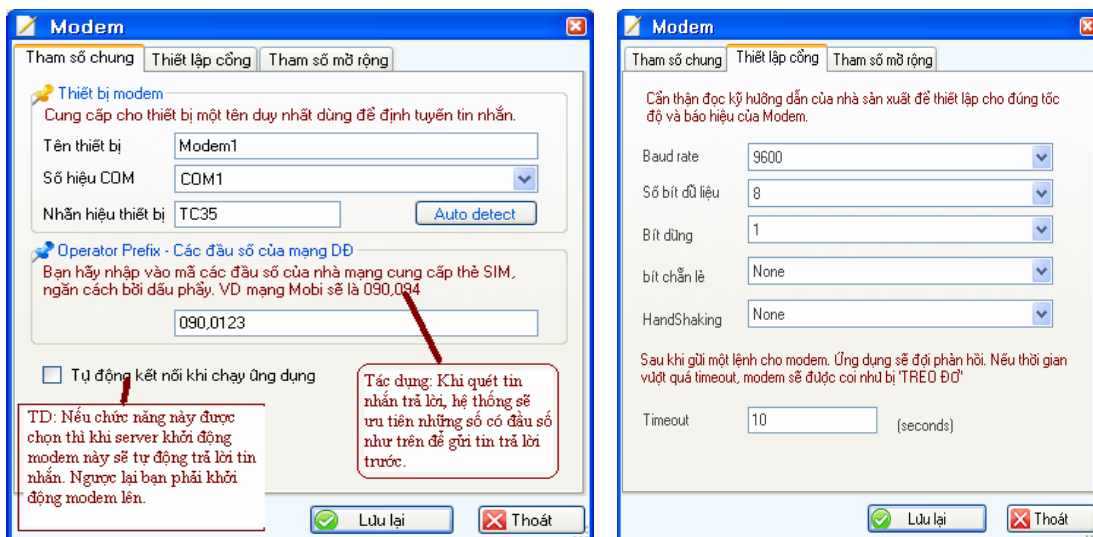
Modem

Tham số chung | Thiết lập cổng | Tham số mở rộng

Thiết bị modem
Cung cấp cho thiết bị một tên duy nhất dùng để định tuyến tin nhắn.

Tên thiết bị: Modem1
Số hiệu COM: COM1
Nhãn hiệu thiết bị: TC35
Auto detect

Operator Prefix - Các đầu số của mạng DĐ
Bạn hãy nhập vào mã các đầu số của nhà mạng cung cấp thẻ SIM, ngăn cách bởi dấu phẩy. VD mạng Mobi sẽ là 090,094

090,0123

Tự động kết nối khi chạy ứng dụng

TD: Nếu chức năng này được chọn thì khi server khởi động modem này sẽ tự động trả lời tin nhắn. Ngược lại bạn phải khởi động modem lên.

Tác dụng: Khi quét tin nhắn trả lời, hệ thống sẽ ưu tiên những số có đầu số như trên để gửi tin trả lời trước.

Lưu lại
Thoát

Modem

Tham số chung | Thiết lập cổng | Tham số mở rộng

Cẩn thận đọc kỹ hướng dẫn của nhà sản xuất để thiết lập cho đúng tốc độ và báo hiệu của Modem.

Baud rate: 9600
Số bít dữ liệu: 8
Bít dừng: 1
bít chẵn lẻ: None
HandShaking: None

Sau khi gửi một lệnh cho modem. Ứng dụng sẽ đợi phản hồi. Nếu thời gian vượt quá timeout, modem sẽ được coi như bị 'TREO ĐƠ'

Timeout: 10 (seconds)

Lưu lại
Thoát